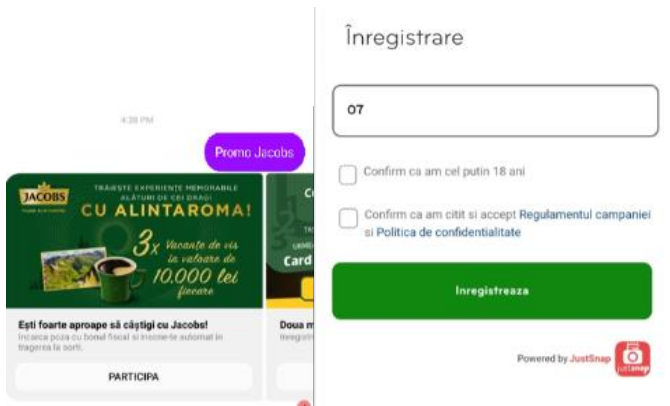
4:38 PM

Promo Jacobs

JACOBS

TRĂIEȘTE EXPERIENȚE MEMORABILE ALĂTURI DE CEI DRAGI

CU ALINTAROMA!

3x Vacanțe de vis în valoare de 10.000 lei fiecare

Ești foarte aproape să câștigi cu Jacobs!

Încarcă poza cu bonul fiscal și înscrie-te automat în tragerea la sorți.

PARTICIPA

C

Card

Doua m

Înregistr

Înregistrare

07

Confirm ca am cel putin 18 ani

Confirm ca am citit si accept Regulamentul campaniei si Politica de confidentialitate

Inregistreaza

Powered by JustSnap

justsnap